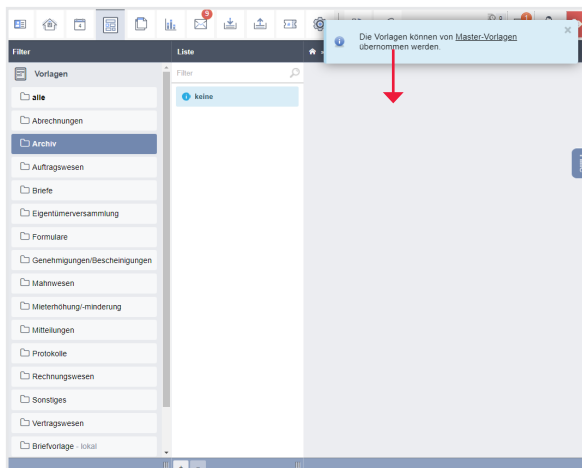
9

Filter

Vorlagen

alle

Abrechnungen

Archiv

Auftragswesen

Briefe

Eigentümerversammlung

Formulare

Genehmigungen/Bescheinigungen

Mahnwesen

Mieterhöhung/-minderung

Mitteilungen

Protokolle

Rechnungswesen

Sonstiges

Vertragswesen

Briefvorlage - lokal

Liste

Filter

keine

Die Vorlagen können von Master-Vorlagen übernommen werden.

×